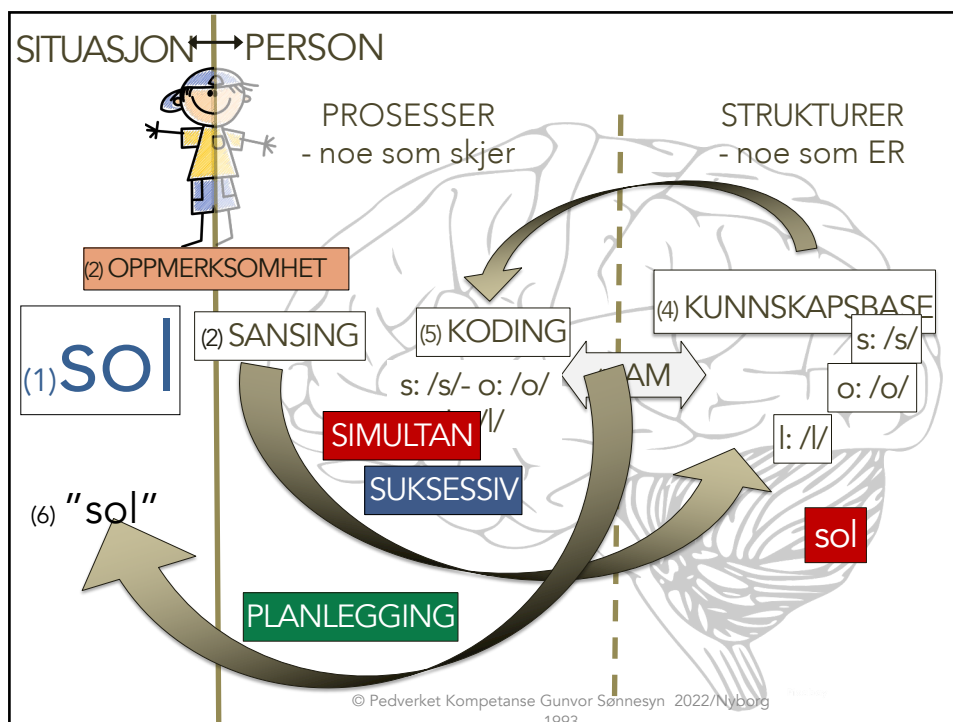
SITUASJON PERSON

PROSESSER
- noe som skjer

STRUKTURER
- noe som ER

(2) OPPMERKSOMHET

(1) sol

(2) SANSING

(5) KODING

(4) KUNNSKAPSBASE

s: /s/

o: /o/

l: /l/

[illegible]AM

s: /s/- o: /o/ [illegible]/l/

SIMULTAN

SUKSESSIV

(6) "sol"

sol

PLANLEGGING

© Pedverket Kompetanse Gunvor Sønnesyn 2022/Nyborg 1993